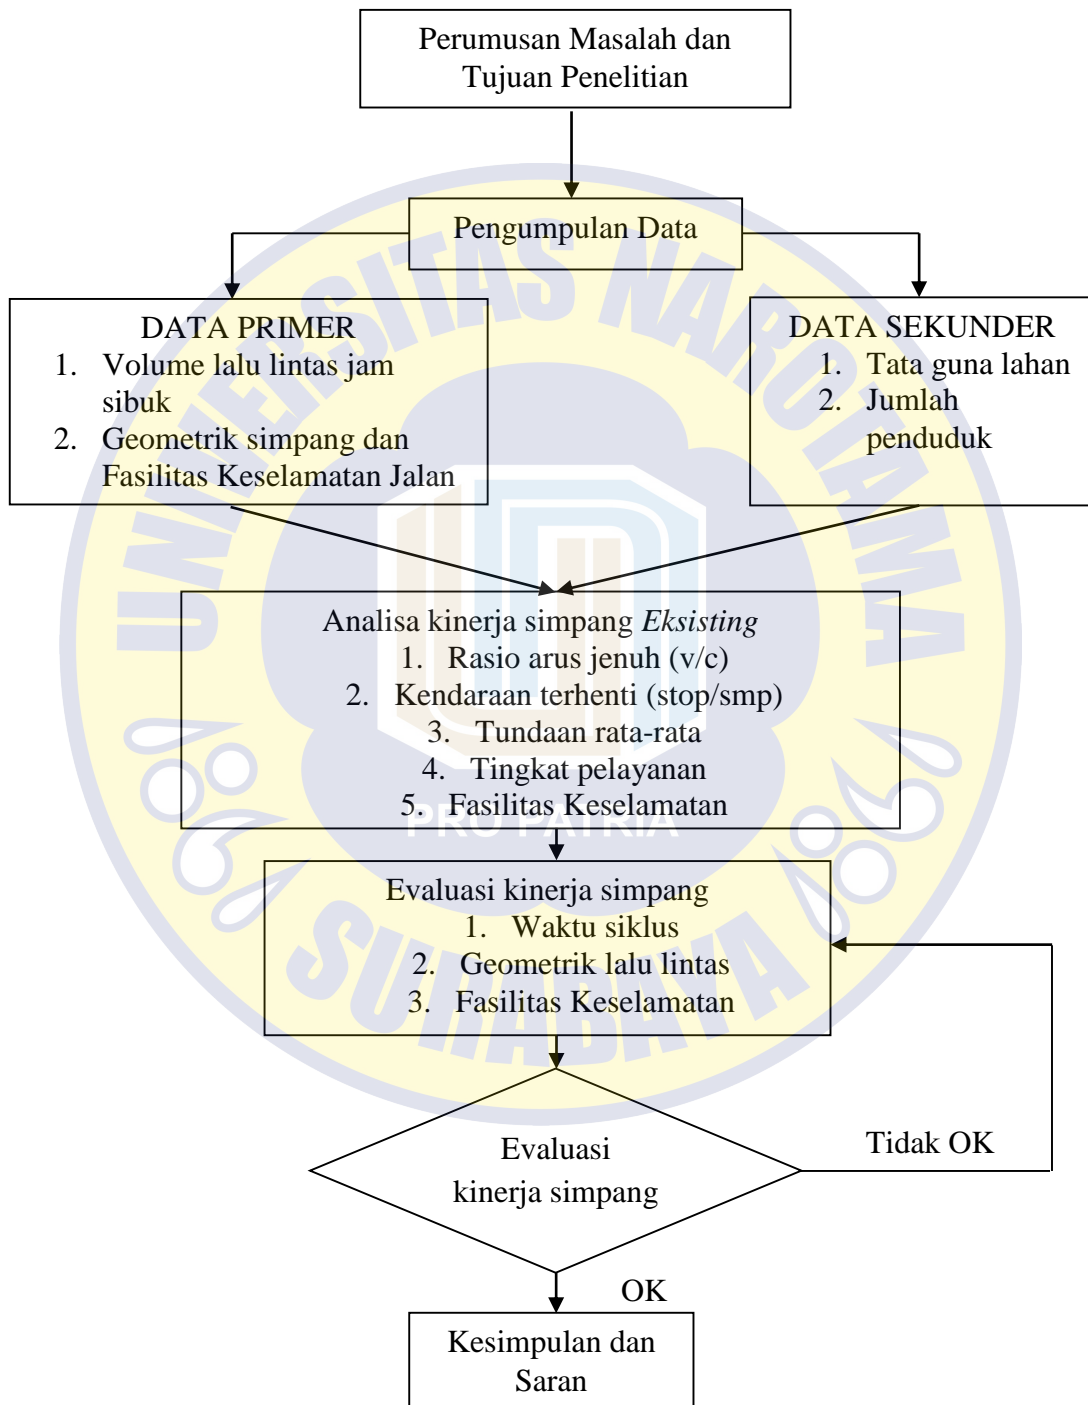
Perumusan Masalah dan Tujuan Penelitian

Pengumpulan Data

DATA PRIMER
1. Volume lalu lintas jam sibuk
2. Geometrik simpang dan Fasilitas Keselamatan Jalan

DATA SEKUNDER
1. Tata guna lahan
2. Jumlah penduduk

Analisa kinerja simpang *Eksisting*
1. Rasio arus jenuh (v/c)
2. Kendaraan terhenti (stop/smp)
3. Tundaan rata-rata
4. Tingkat pelayanan
5. Fasilitas Keselamatan

Evaluasi kinerja simpang
1. Waktu siklus
2. Geometrik lalu lintas
3. Fasilitas Keselamatan

Evaluasi kinerja simpang

Tidak OK

OK

Kesimpulan dan Saran

UNIVERSITAS NAROTAMA SURABAYA

PRO PATRIA